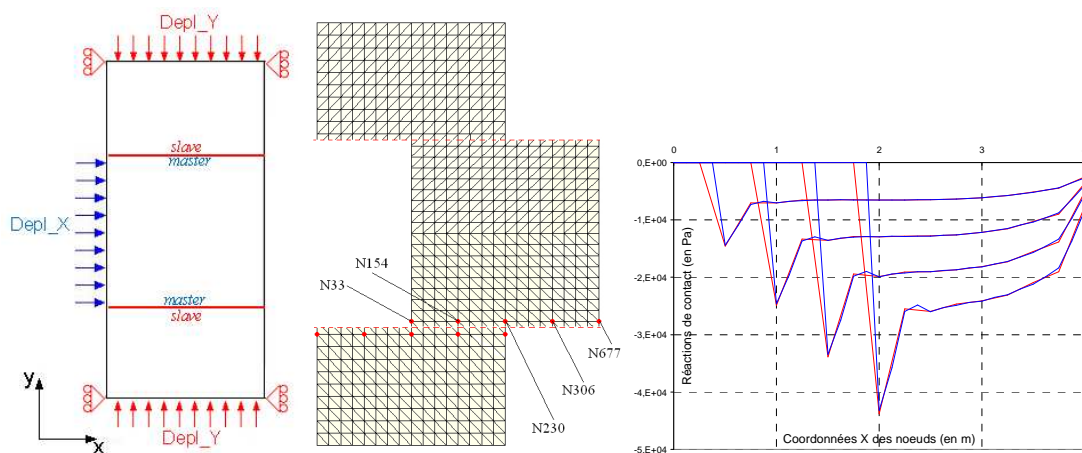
Depl_Y

slave
master

Depl_X

master
slave

y
x

Depl_Y

N154
N33
N677
N306
N230

0 1 2 3

0,E+00
-1,E+04
-2,E+04
-3,E+04
-4,E+04
-5,E+04

Réactions de contact (en Pa)

Coordonnées X des noeuds (en m)